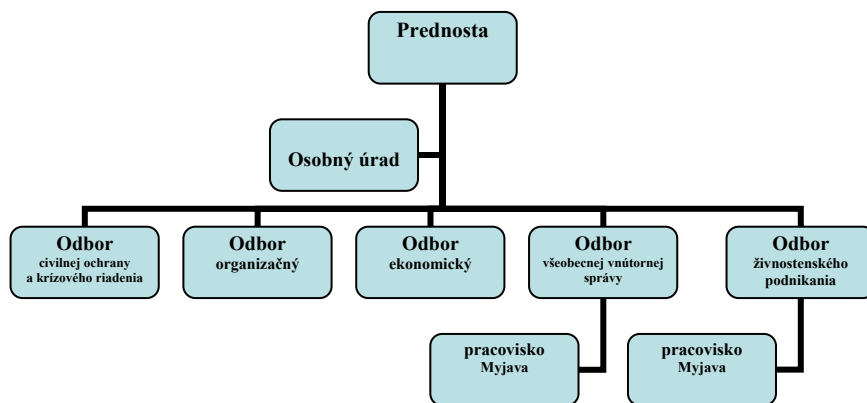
Prednosta

Osobný úrad

Odbor
civilnej ochrany a krízového riadenia

Odbor
organizačný

Odbor
ekonomický

Odbor
všeobecnej vnútornej správy

Odbor
živnostenského podnikania

pracovisko
Myjava

pracovisko
Myjava